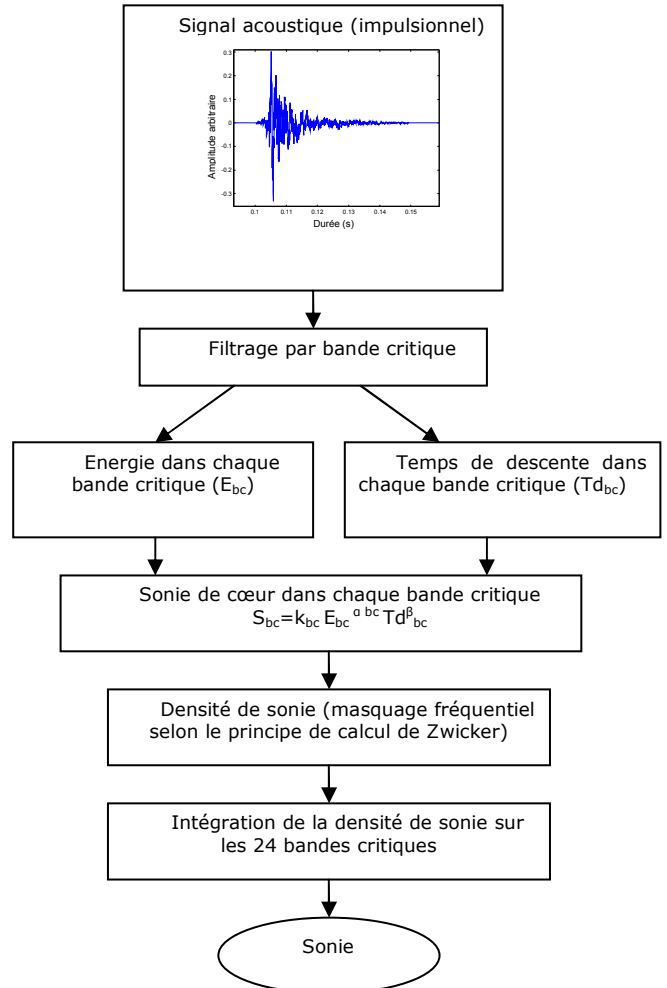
Signal acoustique (impulsionnel)

0.3
0.2
0.1
0
-0.1
-0.2
-0.3
Amplitude arbitraire
0.1 0.11 0.12 0.13 0.14 0.15
Durée (s)

Filtrage par bande critique

Energie dans chaque bande critique ($E_{bc}$)

Temps de descente dans chaque bande critique ($Td_{bc}$)

Sonie de cœur dans chaque bande critique
$S_{bc}=k_{bc}\,E_{bc}^{\alpha\,bc}\,Td^{\beta}_{bc}$

Densité de sonie (masquage fréquentiel selon le principe de calcul de Zwicker)

Intégration de la densité de sonie sur les 24 bandes critiques

Sonie